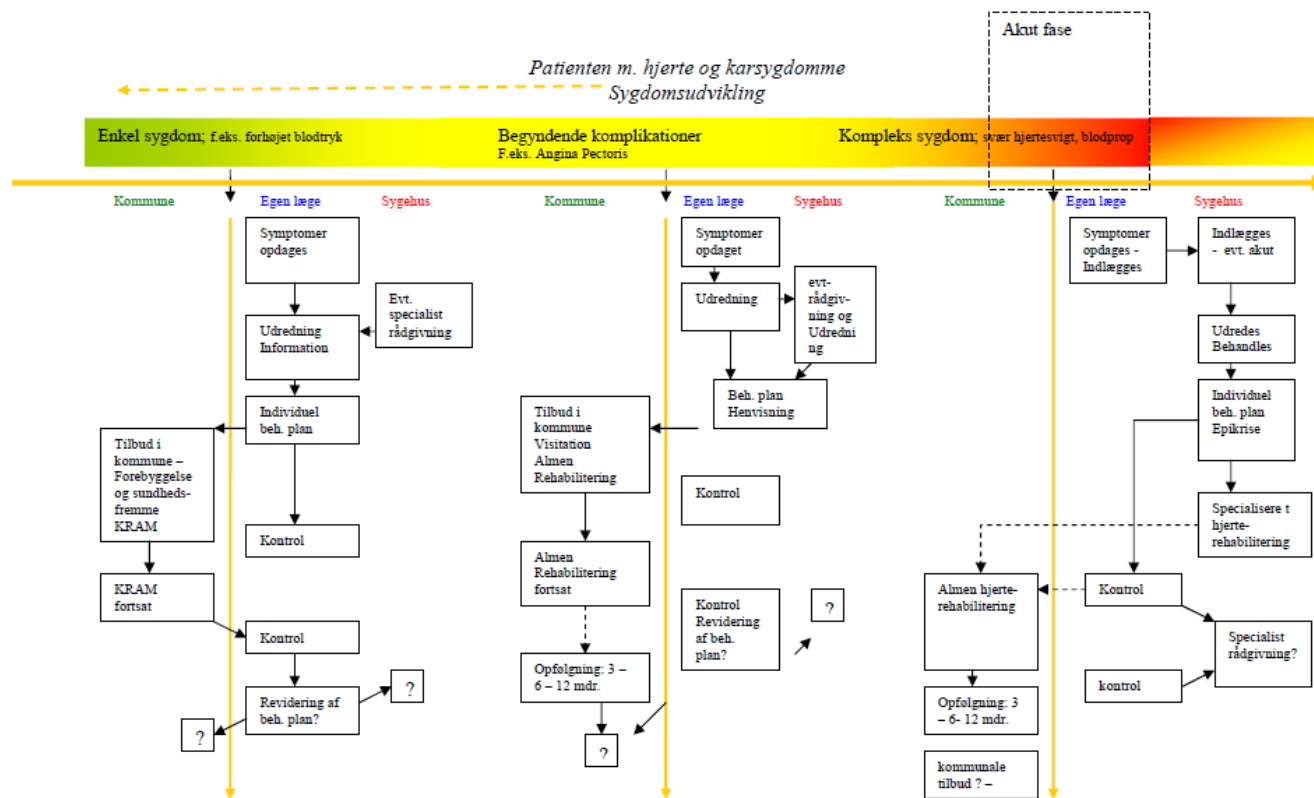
Akut fase

Patienten m. hjerte og karsygdomme
Sygdomsudvikling

Enkel sygdom; f.eks. forhøjet blodtryk

Begyndende komplikationer
F.eks. Angina Pectoris

Kompleks sygdom; svær hjertesvigt, blodprop

Kommune

Egen læge

Sygehus

Symptomer opdages

Evt. specialist rådgivning

Udredning Information

Individuel beh. plan

Tilbud i kommune – Forebyggelse og sundhedsfremme KRAM

Kontrol

KRAM fortsat

Kontrol

Revidering af beh. plan?

?

?

Kommune

Egen læge

Sygehus

Symptomer opdaget

Udredning

evt-rådgivning og Udredning

Beh. plan Henvisning

Tilbud i kommune Visitation Almen Rehabilitering

Kontrol

Almen Rehabilitering fortsat

Kontrol Revidering af beh. plan?

?

Opfølgning: 3 – 6 – 12 mdr.

?

Kommune

Egen læge

Sygehus

Symptomer opdages - Indlægges

Indlægges - evt. akut

Udredes Behandles

Individuel beh. plan Epikrise

Specialisere t hjerte-rehabilitering

Almen hjerte-rehabilitering

Kontrol

Specialist rådgivning?

kontrol

Opfølgning: 3 – 6- 12 mdr.

kommunale tilbud ? –